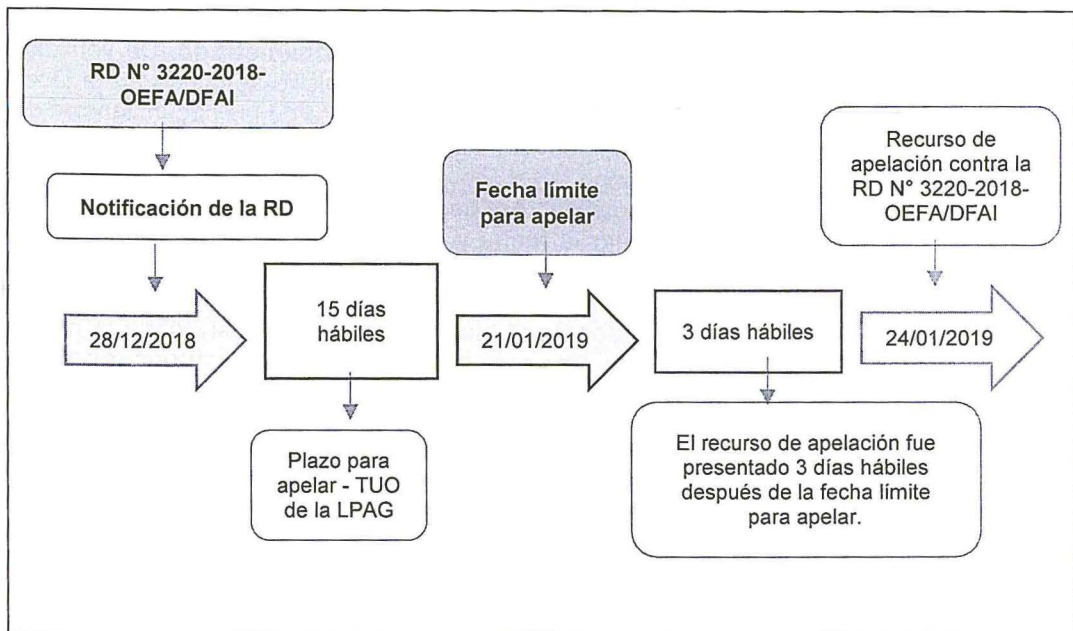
RD N° 3220-2018-OEFA/DFAI

Notificación de la RD

28/12/2018

15 días hábiles

Plazo para apelar - TUO de la LPAG

Fecha límite para apelar

21/01/2019

3 días hábiles

El recurso de apelación fue presentado 3 días hábiles después de la fecha límite para apelar.

Recurso de apelación contra la RD N° 3220-2018-OEFA/DFAI

24/01/2019